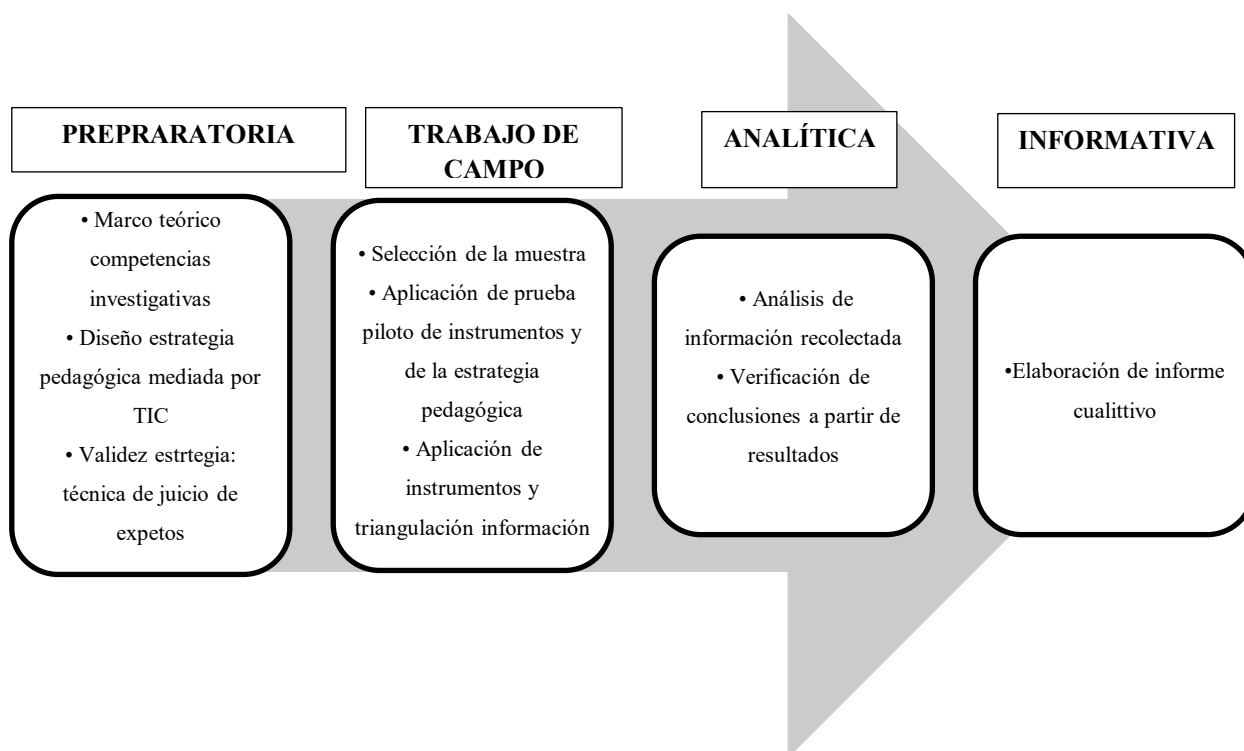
PREPRARATORIA

• Marco teórico competencias investigativas
• Diseño estrategia pedagógica mediada por TIC
• Validez estrtegia: técnica de juicio de expetos

TRABAJO DE CAMPO

• Selección de la muestra
• Aplicación de prueba piloto de instrumentos y de la estrategia pedagógica
• Aplicación de instrumentos y triangulación información

ANALÍTICA

• Análisis de información recolectada
• Verificación de conclusiones a partir de resultados

INFORMATIVA

•Elaboración de informe cualittivo